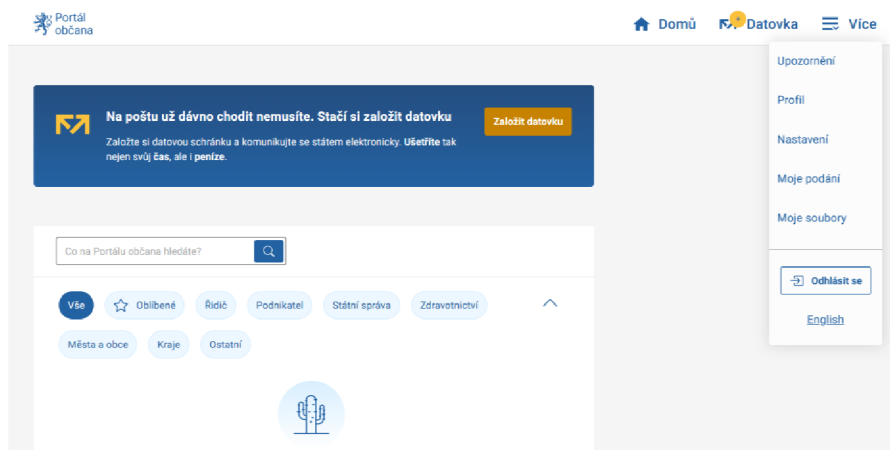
Portál občana

Domů
Datovka
Více

Upozornění
Profil
Nastavení
Moje podání
Moje soubory
Odhlásit se
English

Na poštu už dávno chodit nemusíte. Stačí si založit datovku

Založte si datovou schránku a komunikujte se státem elektronicky. Ušetříte tak nejen svůj čas, ale i peníze.

Založit datovku

Co na Portálu občana hledáte?

Vše
Oblíbené
Řidič
Podnikatel
Státní správa
Zdravotnictví
Města a obce
Kraje
Ostatní